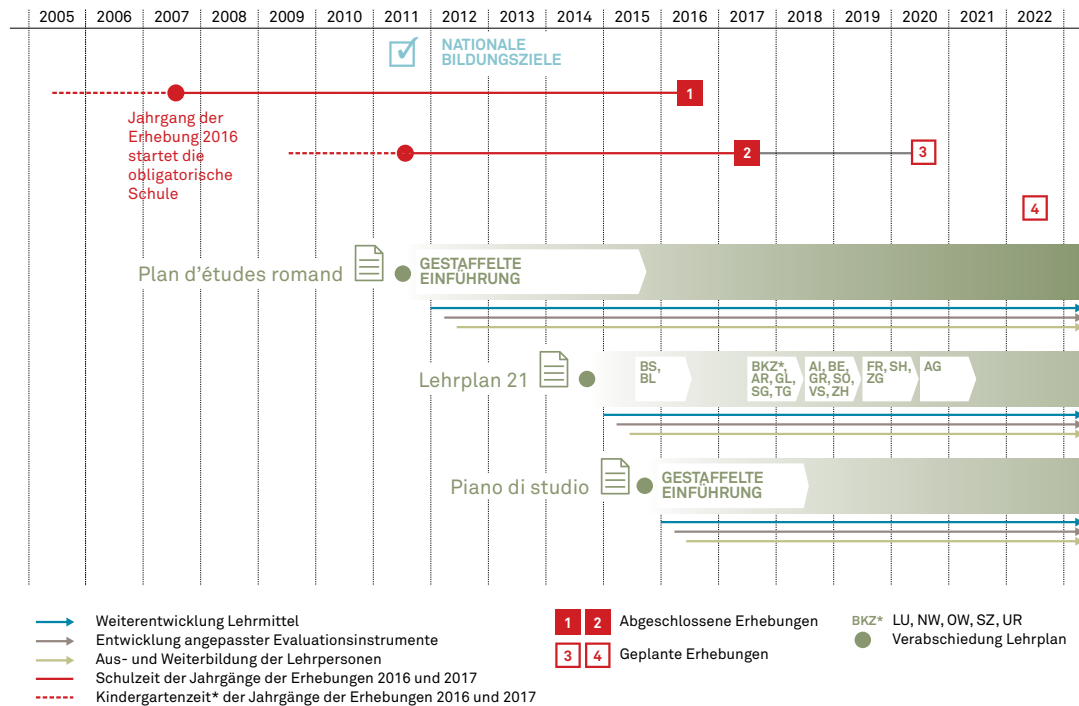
| 2005 | 2006 | 2007 | 2008 | 2009 | 2010 | 2011 | 2012 | 2013 | 2014 | 2015 | 2016 | 2017 | 2018 | 2019 | 2020 | 2021 | 2022 |
|---|---|---|---|---|---|---|---|---|---|---|---|---|---|---|---|---|---|

NATIONALE BILDUNGSZIELE

1

Jahrgang der Erhebung 2016 startet die obligatorische Schule

2

3

4

Plan d'études romand

GESTAFFELTE EINFÜHRUNG

Lehrplan 21

BS, BL

BKZ*, AR, GL, SG, TG

AI, BE, GR, SO, VS, ZH

FR, SH, ZG

AG

Piano di studio

GESTAFFELTE EINFÜHRUNG

Weiterentwicklung Lehrmittel
Entwicklung angepasster Evaluationsinstrumente
Aus- und Weiterbildung der Lehrpersonen
Schulzeit der Jahrgänge der Erhebungen 2016 und 2017
Kindergartenzeit* der Jahrgänge der Erhebungen 2016 und 2017

1 2 Abgeschlossene Erhebungen
3 4 Geplante Erhebungen

BKZ* LU, NW, OW, SZ, UR
Verabschiedung Lehrplan